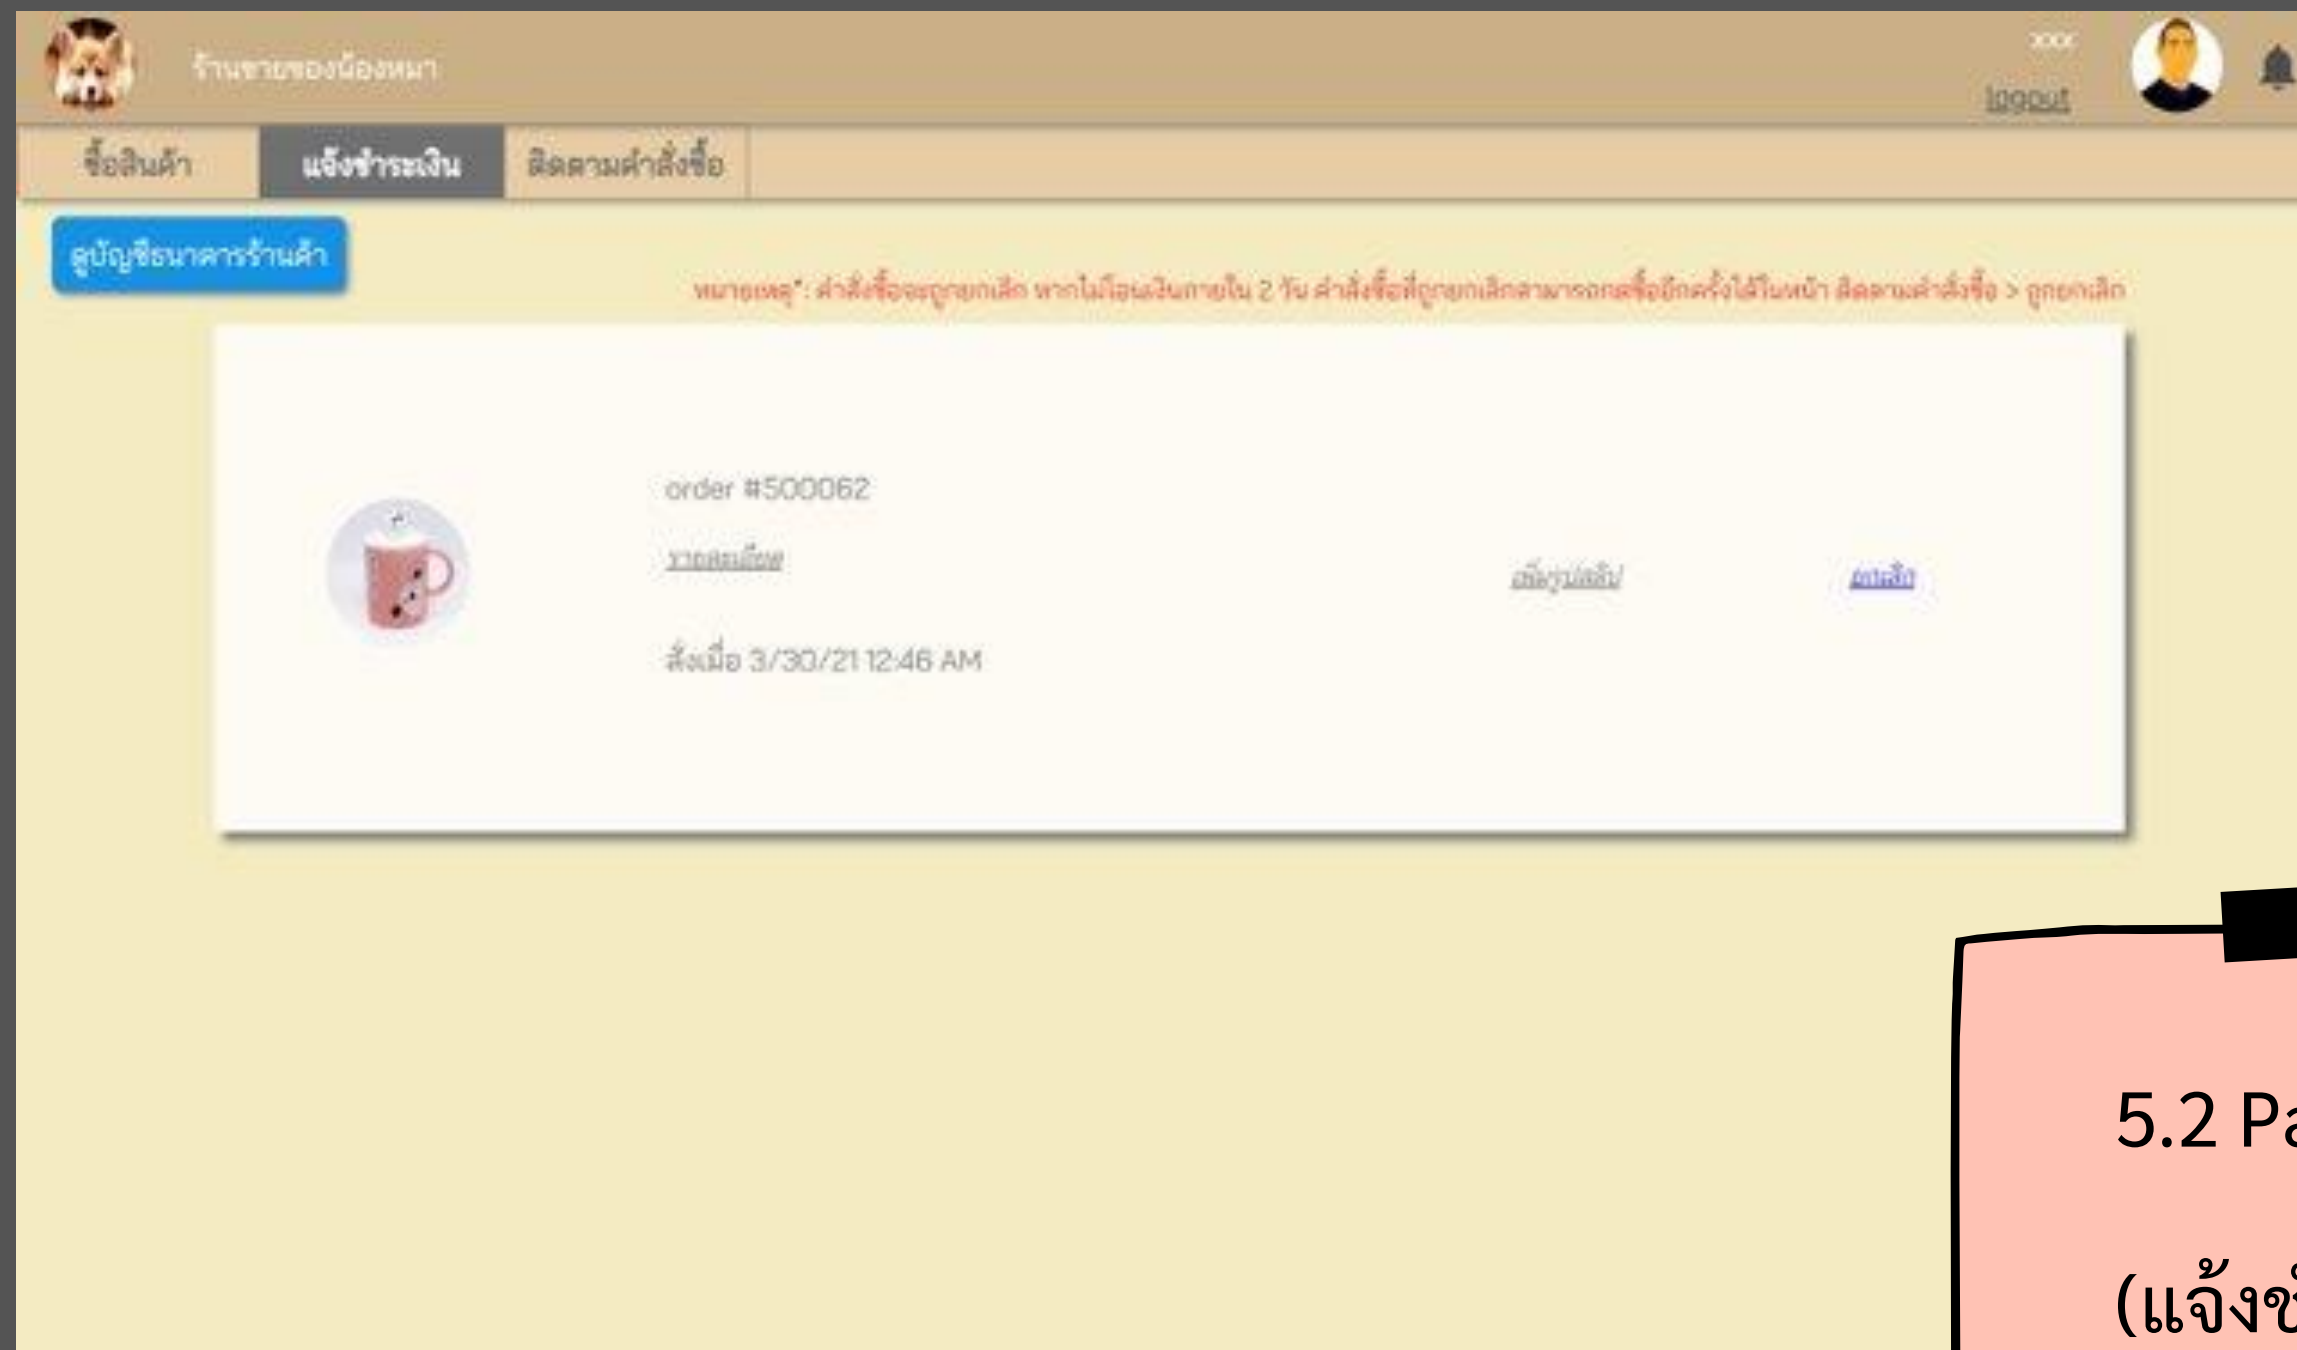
ร้านขายของน้องหมา

xxx
logout

ซื้อสินค้า | แจ้งชำระเงิน | ติดตามคำสั่งซื้อ

ดูบัญชีธนาคารร้านค้า

หมายเหตุ*: คำสั่งซื้อจะถูกยกเลิก หากไม่โอนเงินภายใน 2 วัน คำสั่งซื้อที่ถูกยกเลิกสามารถกดซื้ออีกครั้งได้ในหน้า ติดตามคำสั่งซื้อ > ถูกยกเลิก

order #500062

รายละเอียด

เพิ่มรูปสลิป

ยกเลิก

สั่งเมื่อ 3/30/21 12:46 AM

5.2 Pa

(แจ้งชำ